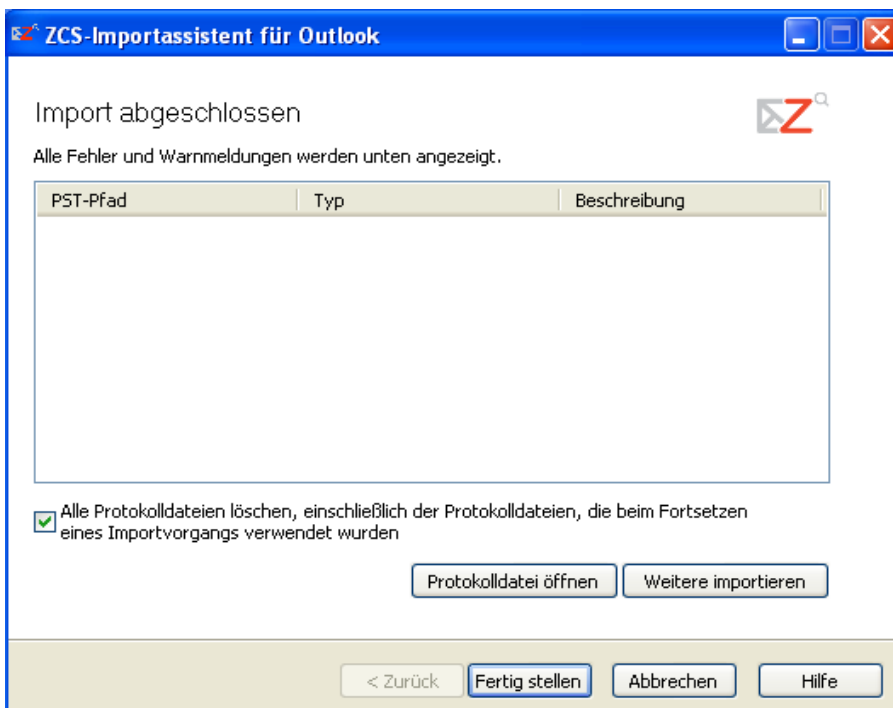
ZCS-Importassistent für Outlook

Import abgeschlossen

Alle Fehler und Warnmeldungen werden unten angezeigt.

| PST-Pfad | Typ | Beschreibung |
|---|---|---|

Alle Protokolldateien löschen, einschließlich der Protokolldateien, die beim Fortsetzen eines Importvorgangs verwendet wurden

Protokolldatei öffnen | Weitere importieren

< Zurück | Fertig stellen | Abbrechen | Hilfe